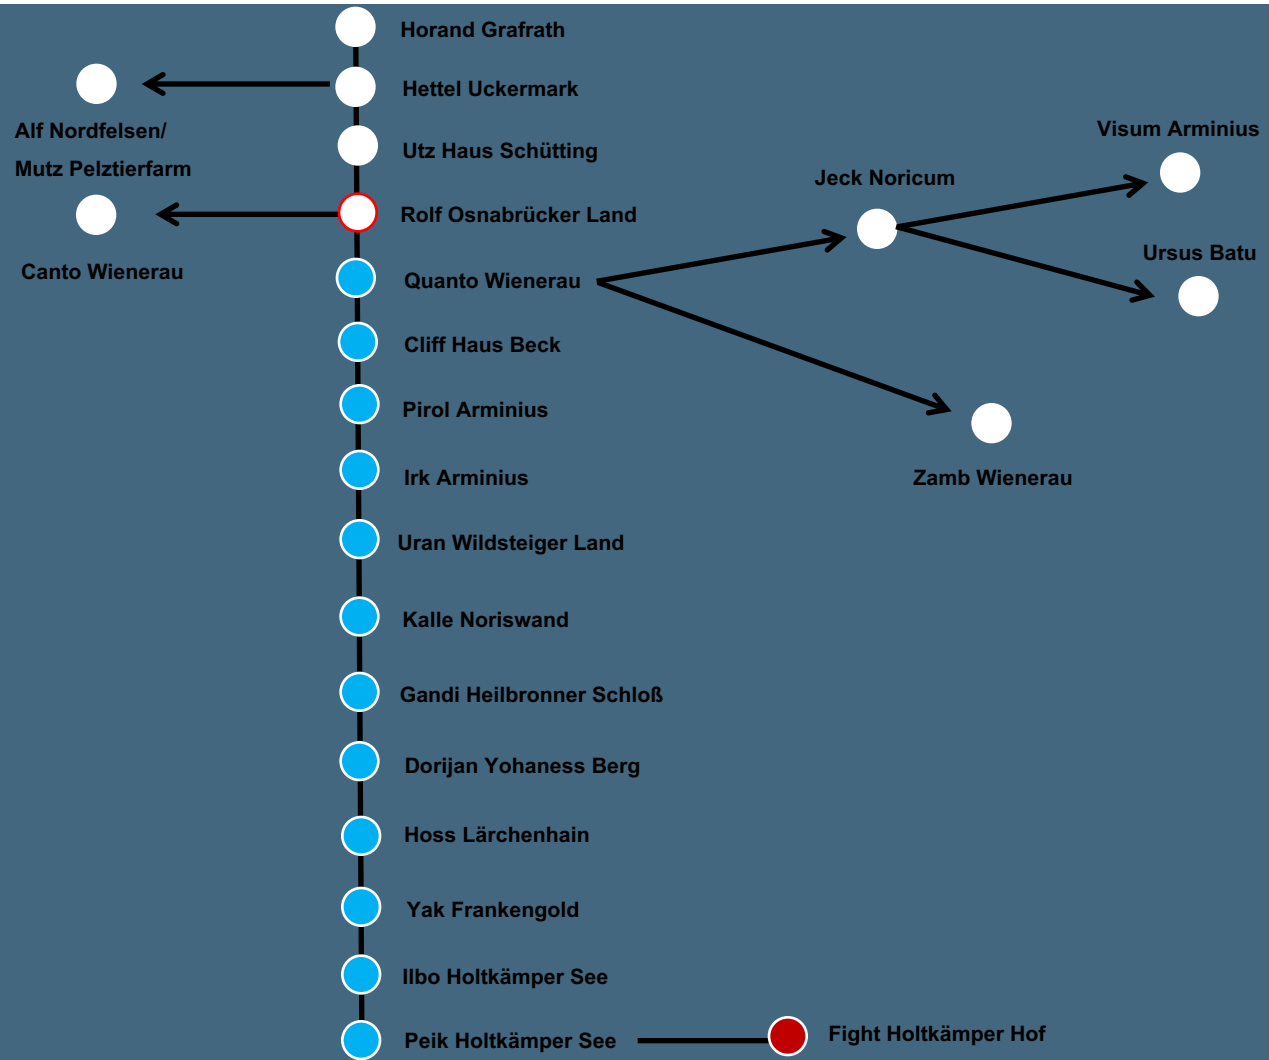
Horand Grafrath

Hettel Uckermark

Alf Nordfelsen/
Mutz Pelztierfarm

Utz Haus Schütting

Rolf Osnabrücker Land

Canto Wienerau

Quanto Wienerau

Jeck Noricum

Visum Arminius

Ursus Batu

Zamb Wienerau

Cliff Haus Beck

Pirol Arminius

Irk Arminius

Uran Wildsteiger Land

Kalle Noriswand

Gandi Heilbronner Schloß

Dorijan Yohaness Berg

Hoss Lärchenhain

Yak Frankengold

Ilbo Holtkämper See

Peik Holtkämper See

Fight Holtkämper Hof